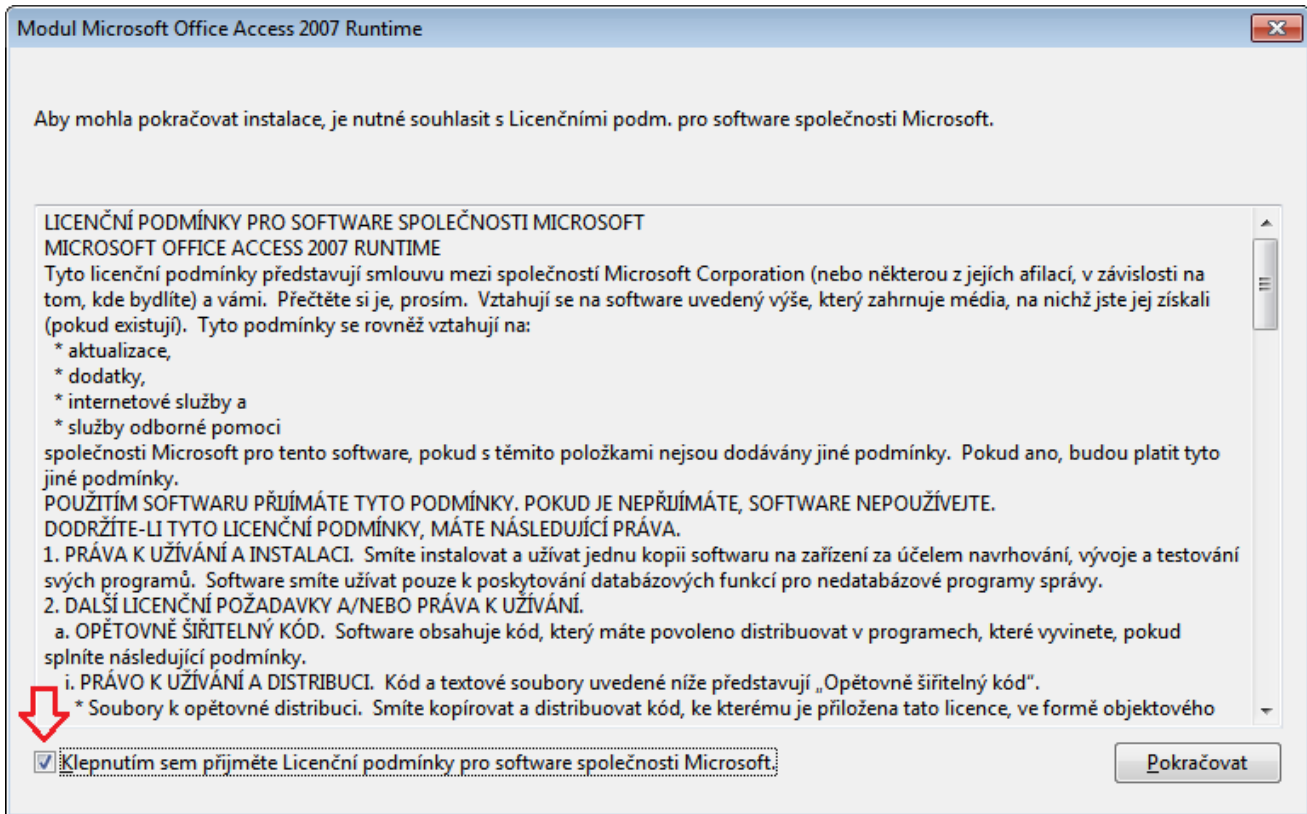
Modul Microsoft Office Access 2007 Runtime

Aby mohla pokračovat instalace, je nutné souhlasit s Licenčními podm. pro software společnosti Microsoft.

LICENČNÍ PODMÍNKY PRO SOFTWARE SPOLEČNOSTI MICROSOFT
MICROSOFT OFFICE ACCESS 2007 RUNTIME
Tyto licenční podmínky představují smlouvu mezi společností Microsoft Corporation (nebo některou z jejích afilací, v závislosti na tom, kde bydlíte) a vámi. Přečtěte si je, prosím. Vztahují se na software uvedený výše, který zahrnuje média, na nichž jste jej získali (pokud existují). Tyto podmínky se rovněž vztahují na:
* aktualizace,
* dodatky,
* internetové služby a
* služby odborné pomoci
společnosti Microsoft pro tento software, pokud s těmito položkami nejsou dodávány jiné podmínky. Pokud ano, budou platit tyto jiné podmínky.
POUŽITÍM SOFTWARU PŘIJÍMÁTE TYTO PODMÍNKY. POKUD JE NEPŘIJÍMÁTE, SOFTWARE NEPOUŽÍVEJTE.
DODRŽÍTE-LI TYTO LICENČNÍ PODMÍNKY, MÁTE NÁSLEDUJÍCÍ PRÁVA.
1. PRÁVA K UŽÍVÁNÍ A INSTALACI. Smíte instalovat a užívat jednu kopii softwaru na zařízení za účelem navrhování, vývoje a testování svých programů. Software smíte užívat pouze k poskytování databázových funkcí pro nedatabázové programy správy.
2. DALŠÍ LICENČNÍ POŽADAVKY A/NEBO PRÁVA K UŽÍVÁNÍ.
a. OPĚTOVNĚ ŠIŘITELNÝ KÓD. Software obsahuje kód, který máte povoleno distribuovat v programech, které vyvinete, pokud splníte následující podmínky.
i. PRÁVO K UŽÍVÁNÍ A DISTRIBUCI. Kód a textové soubory uvedené níže představují „Opětovně šiřitelný kód".
* Soubory k opětovné distribuci. Smíte kopírovat a distribuovat kód, ke kterému je přiložena tato licence, ve formě objektového

Klepnutím sem přijměte Licenční podmínky pro software společnosti Microsoft.

Pokračovat